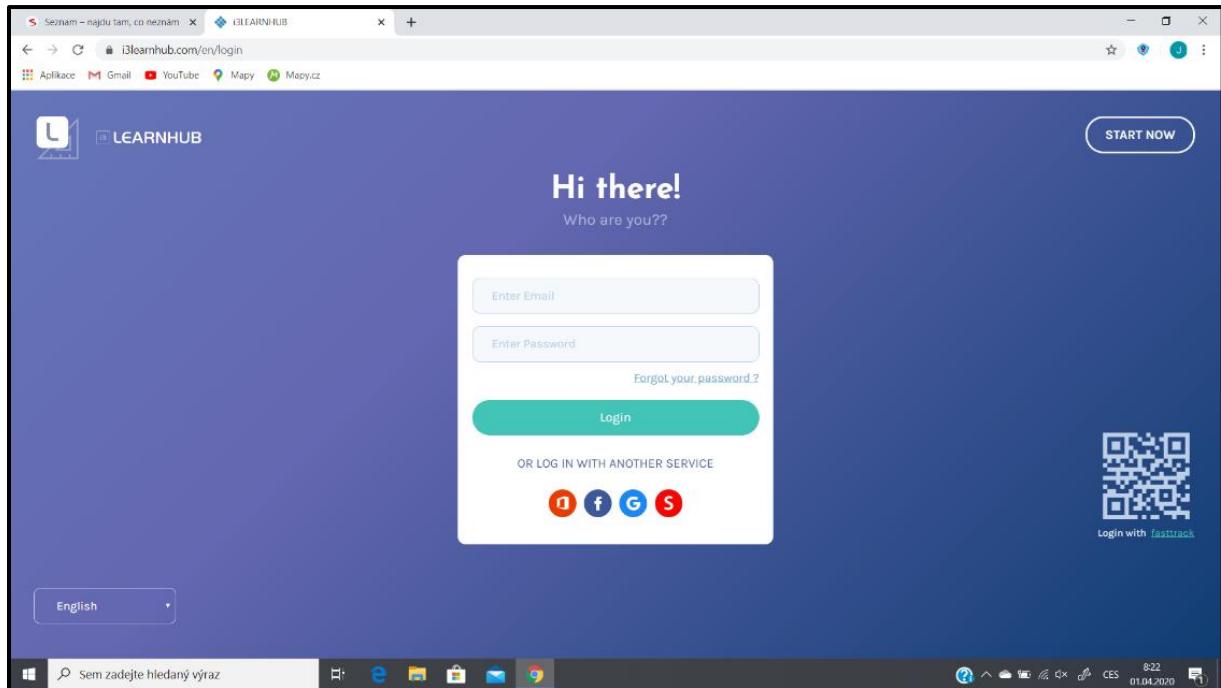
Seznam – najdu tam, co neznám ×
i3LEARNHUB ×
+

i3learnhub.com/en/login

Aplikace Gmail YouTube Mapy Mapy.cz

i3 LEARNHUB

START NOW

Hi there!

Who are you??

Enter Email

Enter Password

Forgot your password ?

Login

OR LOG IN WITH ANOTHER SERVICE

Login with fasttrack

English

Sem zadejte hledaný výraz

CES 8:22 01.04.2020